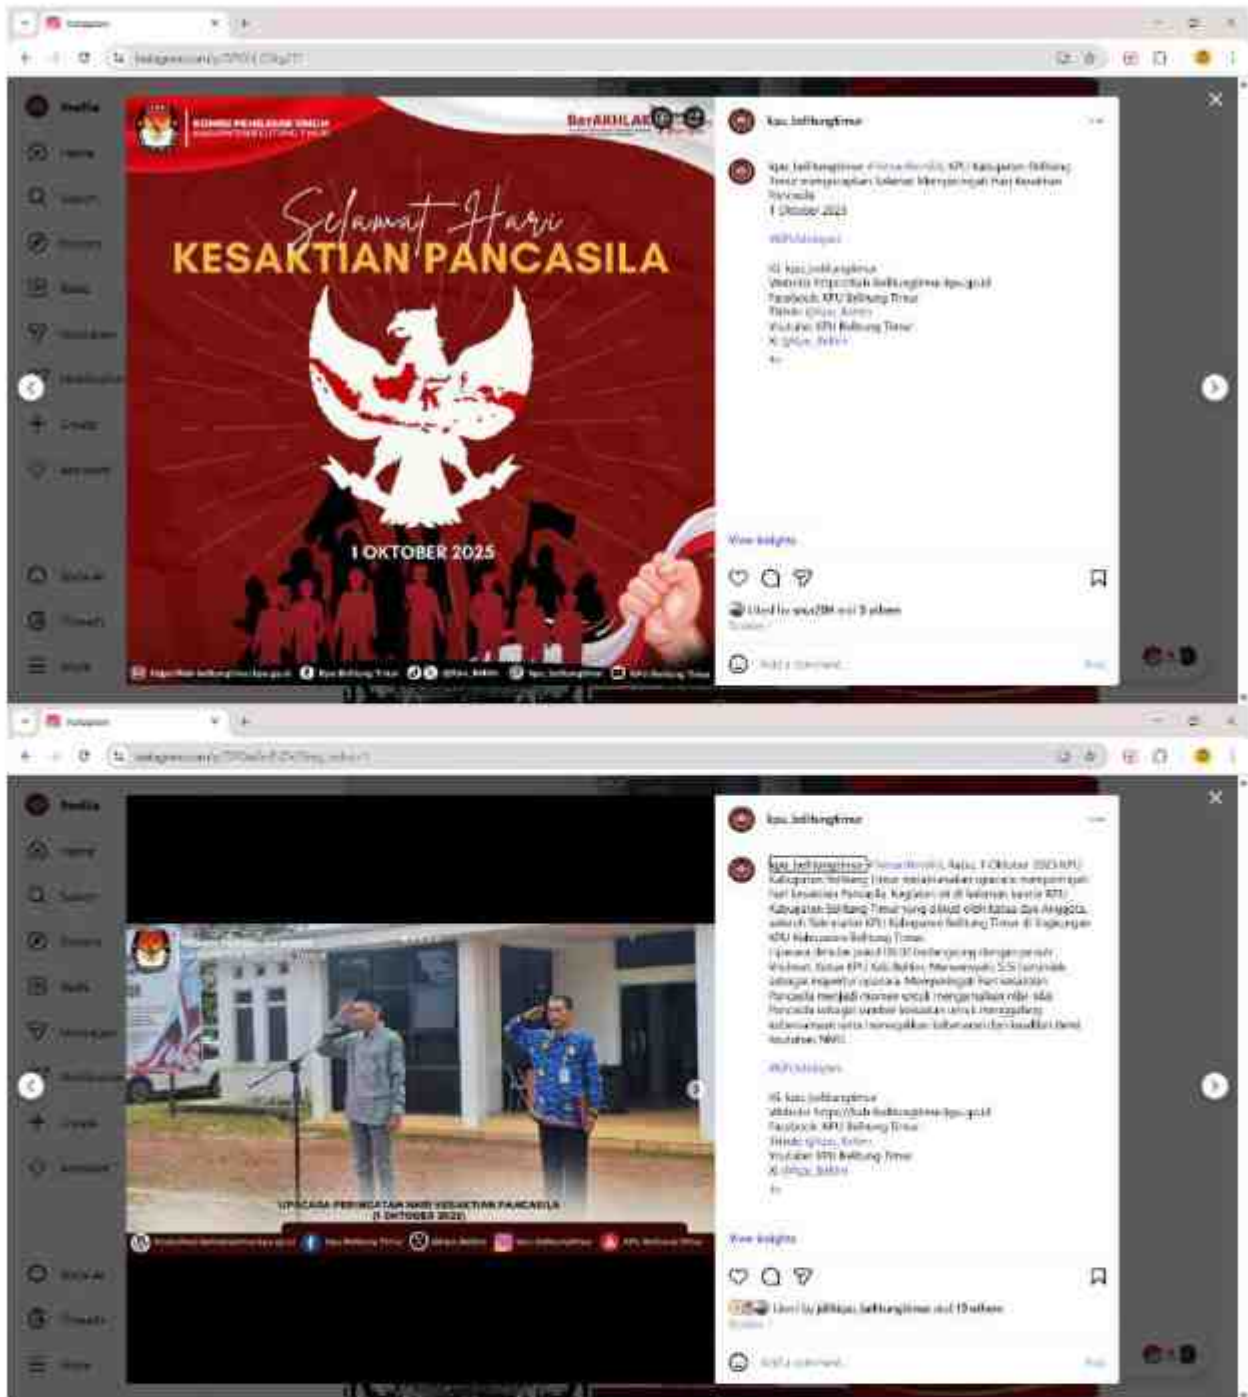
Instagram

Profile

Home

Search

Explore

Reels

Messages

Notifications

Create

Selamat Hari
KESAKTIAN PANCASILA

1 OKTOBER 2025

BerAKHLAK

kpu_belitungtimur

kpu_belitungtimur KPU Kabupaten Belitung Timur menyampaikan Selamat Memperingati Hari Kesaktian Pancasila
1 Oktober 2025

#KPUMelayani

View insights

Liked by and 9 others

Add a comment...

Post

Threads

More

Instagram

Profile

Home

Search

Explore

Reels

Messages

Notifications

Create

UPACARA PERINGATAN HARI KESAKTIAN PANCASILA
(1 OKTOBER 2025)

kpu_belitungtimur

kpu_belitungtimur Rabu, 1 Oktober 2025 KPU Kabupaten Belitung Timur melaksanakan upacara memperingati Hari Kesaktian Pancasila. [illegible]

#KPUMelayani

View insights

Liked by and 10 others

Add a comment...

Post

Threads

More